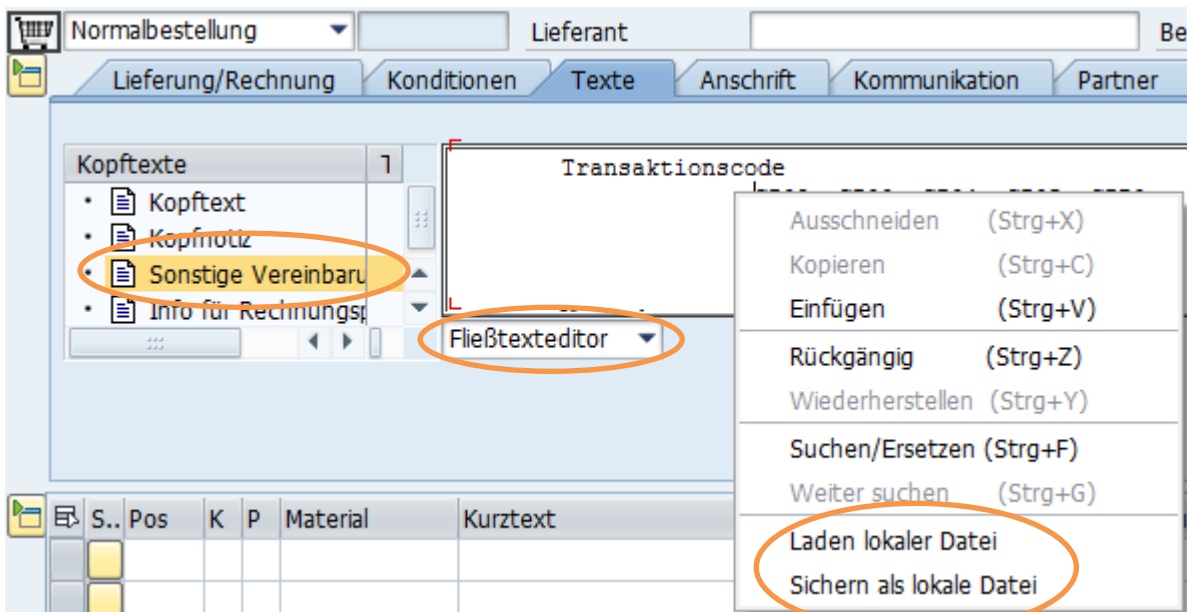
Normalbestellung

Lieferant

Be

Lieferung/Rechnung | Konditionen | Texte | Anschrift | Kommunikation | Partner

Kopftexte

Kopftext

Kopfnotiz

Sonstige Vereinbaru

Info für Rechnungsp

Transaktionscode

Fließtexteditor

Ausschneiden (Strg+X)
Kopieren (Strg+C)
Einfügen (Strg+V)
Rückgängig (Strg+Z)
Wiederherstellen (Strg+Y)
Suchen/Ersetzen (Strg+F)
Weiter suchen (Strg+G)
Laden lokaler Datei
Sichern als lokale Datei

| S.. | Pos | K | P | Material | Kurztext |
|---|---|---|---|---|---|
| | | | | | |
| | | | | | |